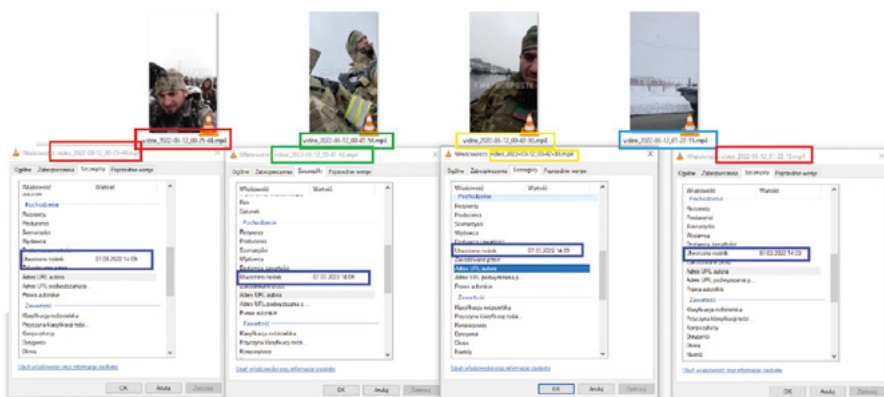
video_2022-03-12_00-25-48.mp4

video_2022-03-12_00-41-50.mp4

video_2022-03-12_00-47-00.mp4

video_2022-03-12_01-23-15.mp4

Właściwości: video_2022-03-12_00-25-48.mp4
Ogólne | Zabezpieczenia | Szczegóły | Poprzednie wersje
Właściwość | Wartość
Pochodzenie
Reżyserzy
Producenci
Scenarzyści
Wydawca
Utworzenie zawartości
Zawartość utworzona: 07.03.2022 14:09
Adres URL autora
Adres URL podpisującego...
Prawa autorskie
Zawartość
Klasyfikacja rodzicielska
Przyczyna klasyfikacji rodz...
Kompozytorzy
Dyrygenci
Okres
Usuń właściwości oraz informacje osobiste
OK | Anuluj | Zastosuj

Właściwości: video_2022-03-12_00-41-50.mp4
Ogólne | Zabezpieczenia | Szczegóły | Poprzednie wersje
Właściwość | Wartość
Rok
Gatunek
Pochodzenie
Reżyserzy
Producenci
Scenarzyści
Wydawca
Dostawca zawartości
Zawartość utworzona: 07.03.2022 14:09
Adres URL autora
Adres URL podpisującego...
Prawa autorskie
Zawartość
Klasyfikacja rodzicielska
Przyczyna klasyfikacji rodz...
Kompozytorzy
Usuń właściwości oraz informacje osobiste
OK | Anuluj | Zastosuj

Właściwości: video_2022-03-12_00-47-00.mp4
Ogólne | Zabezpieczenia | Szczegóły | Poprzednie wersje
Właściwość | Wartość
Pochodzenie
Reżyserzy
Producenci
Scenarzyści
Wydawca
Dostawca zawartości
Zawartość utworzona: 07.03.2022 14:09
Zapoczątkowane przez
Adres URL autora
Adres URL podpisującego...
Prawa autorskie
Zawartość
Klasyfikacja rodzicielska
Przyczyna klasyfikacji rodz...
Kompozytorzy
Dyrygenci
Okres
Nastrój
Usuń właściwości oraz informacje osobiste
OK | Anuluj | Zastosuj

Właściwości: video_2022-03-12_01-23-15.mp4
Ogólne | Zabezpieczenia | Szczegóły | Poprzednie wersje
Właściwość | Wartość
Pochodzenie
Reżyserzy
Producenci
Scenarzyści
Dostawca zawartości
Zawartość utworzona: 05.03.2022 14:09
Adres URL autora
Adres URL podpisującego p...
Prawa autorskie
Zawartość
Klasyfikacja rodzicielska
Przyczyna klasyfikacji rodz...
Kompozytorzy
Dyrygenci
Okres
Nastrój
Usuń właściwości oraz informacje osobiste
OK | Anuluj | Zastosuj